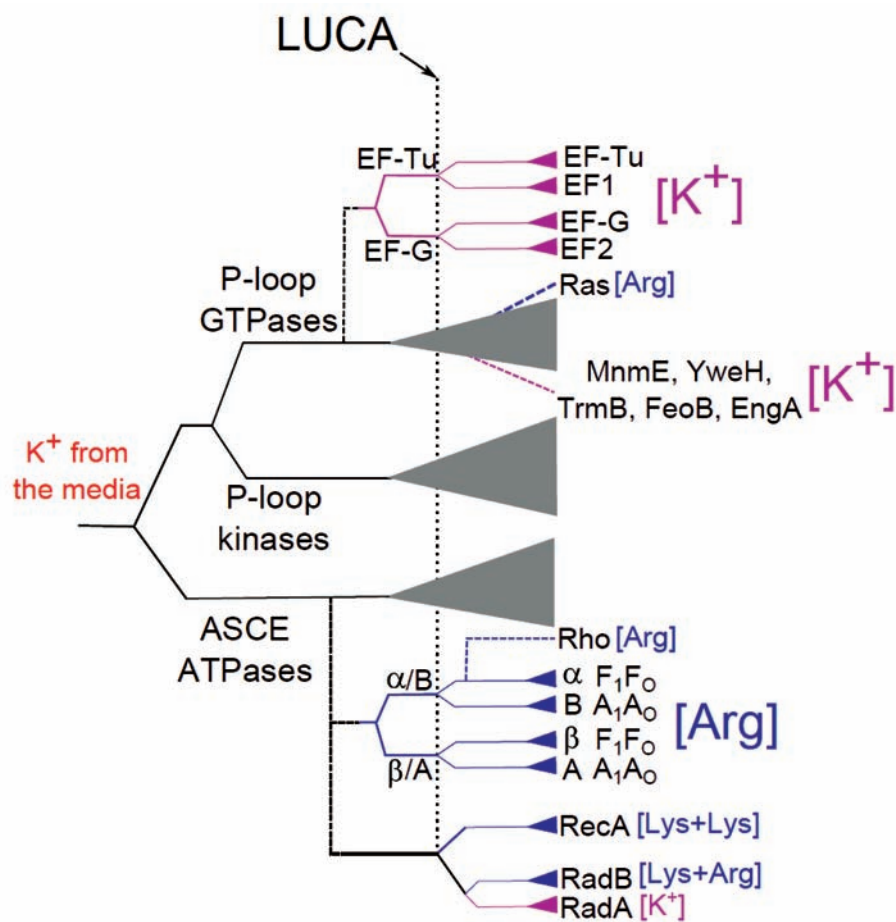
LUCA

EF-Tu
EF-G
EF-Tu
EF1
EF-G
EF2
$[K^+]$

P-loop GTPases
Ras [Arg]
MnmE, YweH, TrmB, FeoB, EngA $[K^+]$

$K^+$ from the media

P-loop kinases

ASCE ATPases
Rho [Arg]
α/B
β/A
α $F_1F_O$
B $A_1A_O$
β $F_1F_O$
A $A_1A_O$
[Arg]

RecA [Lys+Lys]
RadB [Lys+Arg]
RadA $[K^+]$